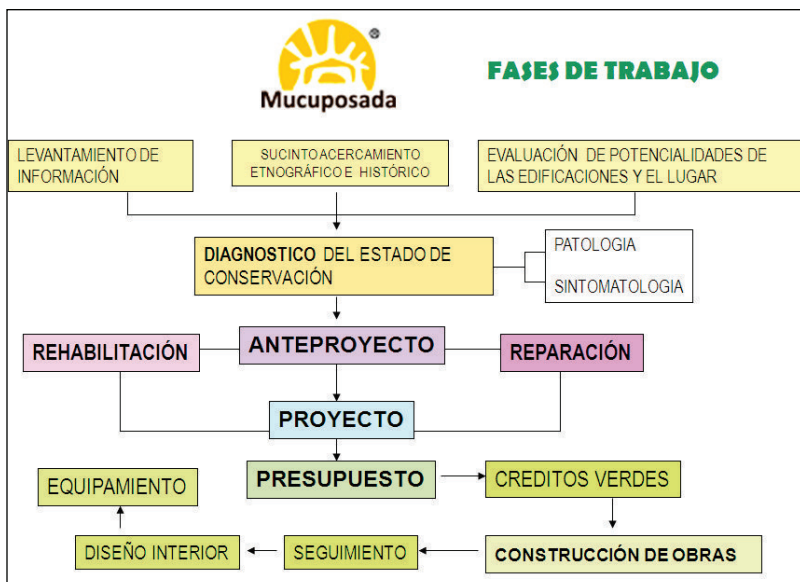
Mucuposada®

FASES DE TRABAJO

LEVANTAMIENTO DE INFORMACIÓN

SUCINTO ACERCAMIENTO ETNOGRÁFICO E HISTÓRICO

EVALUACIÓN DE POTENCIALIDADES DE LAS EDIFICACIONES Y EL LUGAR

DIAGNOSTICO DEL ESTADO DE CONSERVACIÓN

PATOLOGIA

SINTOMATOLOGIA

REHABILITACIÓN

ANTEPROYECTO

REPARACIÓN

PROYECTO

PRESUPUESTO

CREDITOS VERDES

EQUIPAMIENTO

DISEÑO INTERIOR

SEGUIMIENTO

CONSTRUCCIÓN DE OBRAS